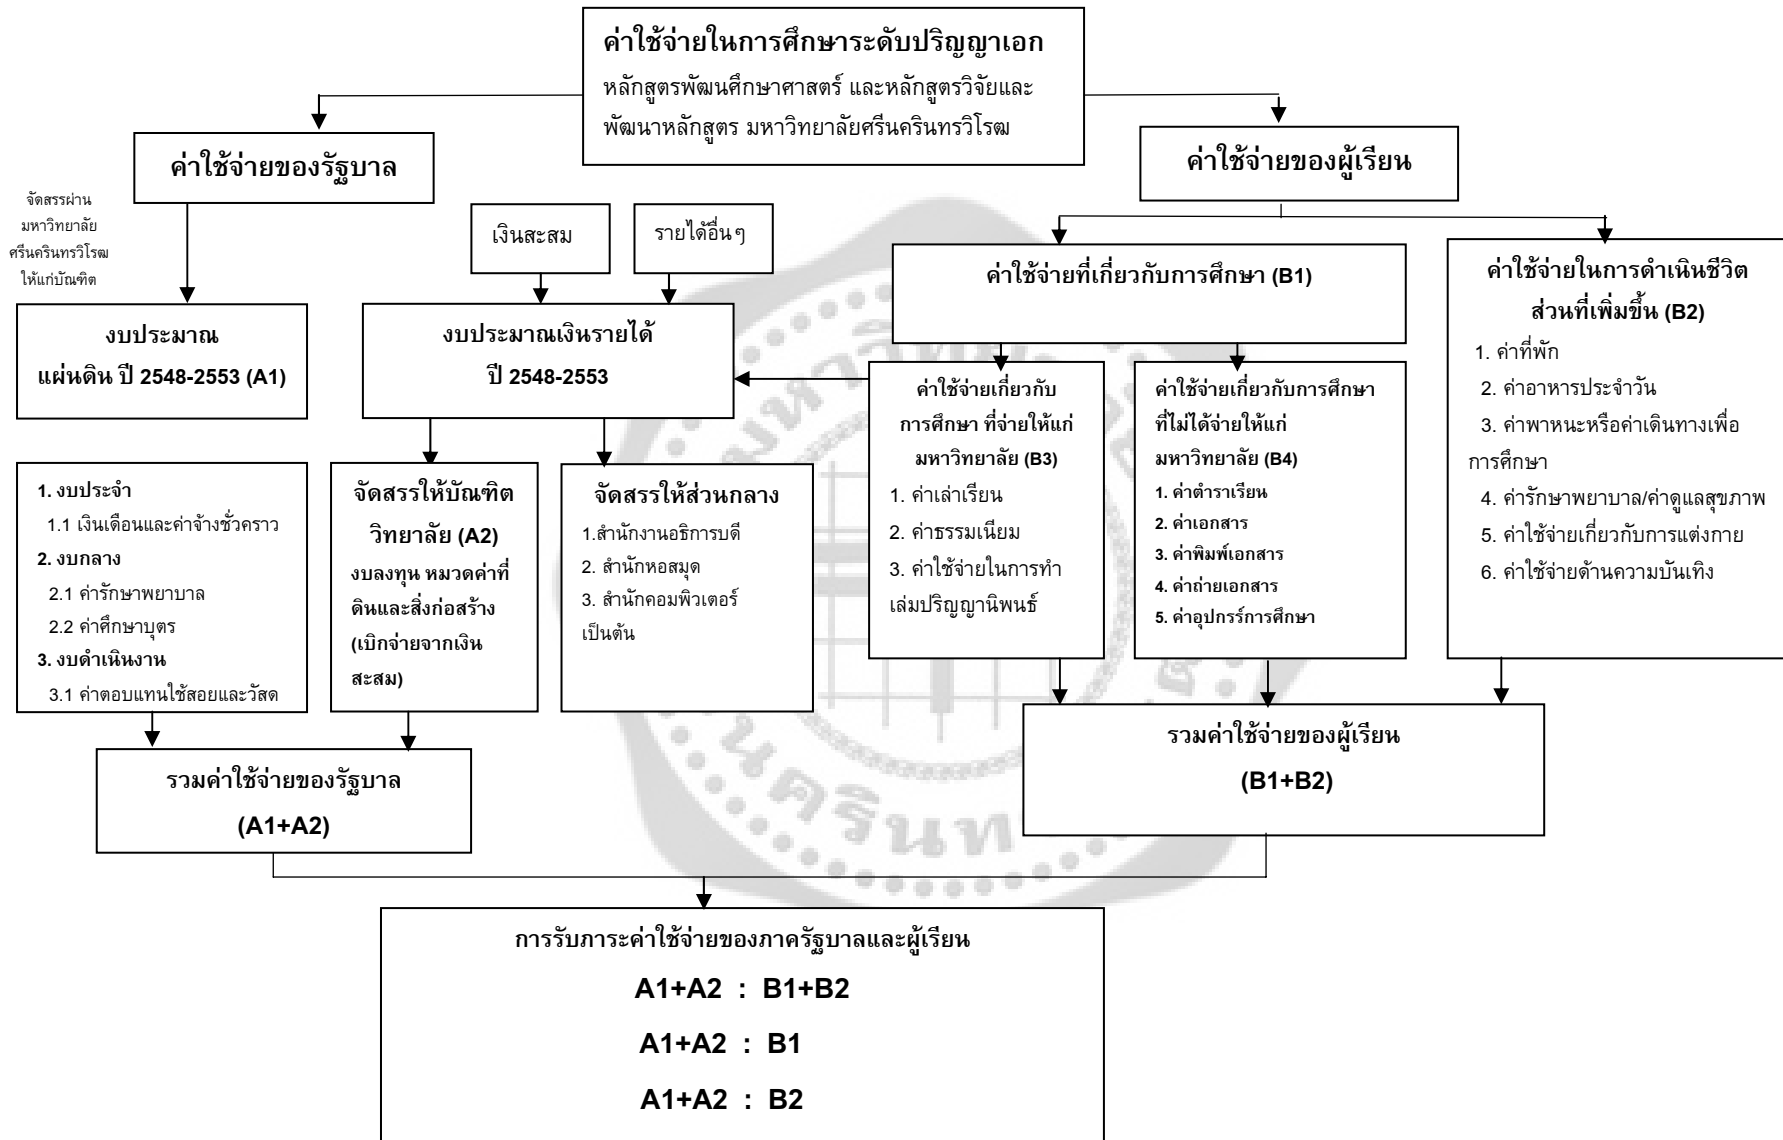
ค่าใช้จ่ายในการศึกษาระดับปริญญาเอก
หลักสูตรพัฒนศึกษาศาสตร์ และหลักสูตรวิจัยและพัฒนาหลักสูตร มหาวิทยาลัยศรีนครินทรวิโรฒ

ค่าใช้จ่ายของรัฐบาล

จัดสรรผ่านมหาวิทยาลัยศรีนครินทรวิโรฒให้แก่บัณฑิต

งบประมาณแผ่นดิน ปี 2548-2553 (A1)

1. งบประจำ
1.1 เงินเดือนและค่าจ้างชั่วคราว
2. งบกลาง
2.1 ค่ารักษาพยาบาล
2.2 ค่าศึกษาบุตร
3. งบดำเนินงาน
3.1 ค่าตอบแทนใช้สอยและวัสด

เงินสะสม

รายได้อื่นๆ

งบประมาณเงินรายได้ ปี 2548-2553

จัดสรรให้บัณฑิตวิทยาลัย (A2)
งบลงทุน หมวดค่าที่ดินและสิ่งก่อสร้าง (เบิกจ่ายจากเงินสะสม)

จัดสรรให้ส่วนกลาง
1.สำนักงานอธิการบดี
2. สำนักหอสมุด
3. สำนักคอมพิวเตอร์ เป็นต้น

รวมค่าใช้จ่ายของรัฐบาล
(A1+A2)

ค่าใช้จ่ายของผู้เรียน

ค่าใช้จ่ายที่เกี่ยวกับการศึกษา (B1)

ค่าใช้จ่ายเกี่ยวกับการศึกษา ที่จ่ายให้แก่มหาวิทยาลัย (B3)
1. ค่าเล่าเรียน
2. ค่าธรรมเนียม
3. ค่าใช้จ่ายในการทำเล่มปริญญานิพนธ์

ค่าใช้จ่ายเกี่ยวกับการศึกษาที่ไม่ได้จ่ายให้แก่มหาวิทยาลัย (B4)
1. ค่าตำราเรียน
2. ค่าเอกสาร
3. ค่าพิมพ์เอกสาร
4. ค่าถ่ายเอกสาร
5. ค่าอุปกรร์การศึกษา

ค่าใช้จ่ายในการดำเนินชีวิตส่วนที่เพิ่มขึ้น (B2)
1. ค่าที่พัก
2. ค่าอาหารประจำวัน
3. ค่าพาหนะหรือค่าเดินทางเพื่อการศึกษา
4. ค่ารักษาพยาบาล/ค่าดูแลสุขภาพ
5. ค่าใช้จ่ายเกี่ยวกับการแต่งกาย
6. ค่าใช้จ่ายด้านความบันเทิง

รวมค่าใช้จ่ายของผู้เรียน
(B1+B2)

การรับภาระค่าใช้จ่ายของภาครัฐบาลและผู้เรียน
A1+A2 : B1+B2
A1+A2 : B1
A1+A2 : B2